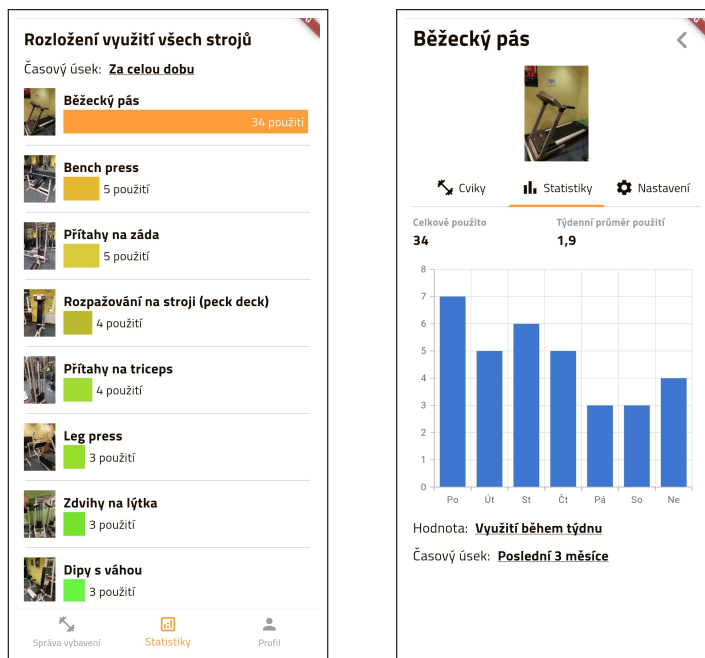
Rozložení využití všech strojů

Časový úsek: Za celou dobu

Běžecký pás
34 použití

Bench press
5 použití

Přítahy na záda
5 použití

Rozpažování na stroji (peck deck)
4 použití

Přítahy na triceps
4 použití

Leg press
3 použití

Zdvihy na lýtka
3 použití

Dipy s váhou
3 použití

Správa vybavení
Statistiky
Profil

Běžecký pás

Cviky
Statistiky
Nastavení

Celkově použito
34

Týdenní průměr použití
1,9

8
7
6
5
4
3
2
1
0

Po
Út
St
Čt
Pá
So
Ne

Hodnota: Využití během týdnu

Časový úsek: Poslední 3 měsíce